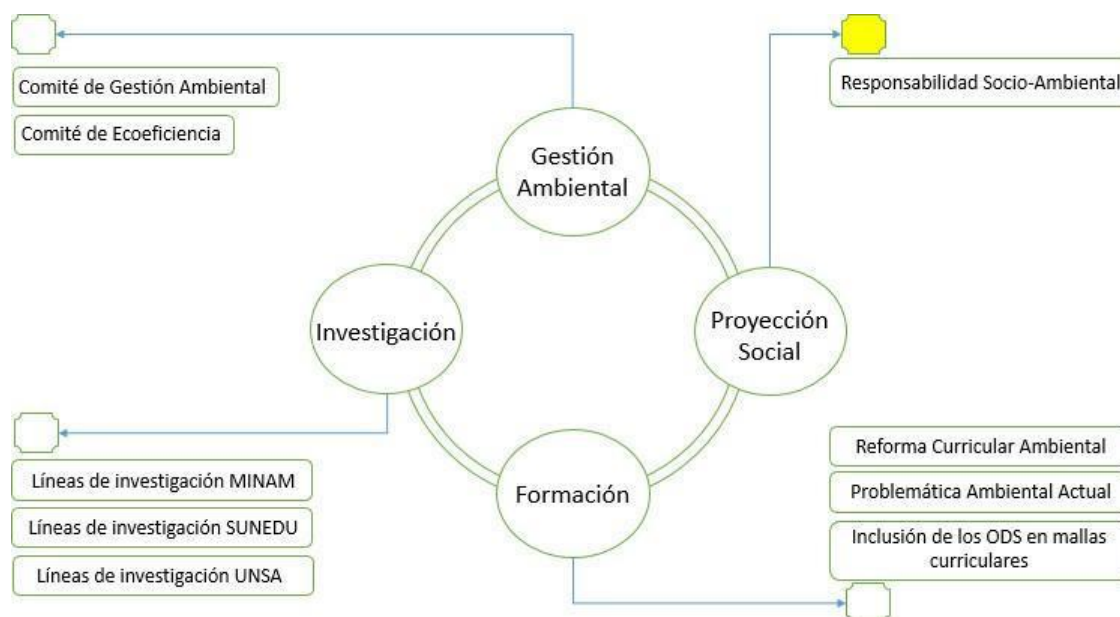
Comité de Gestión Ambiental

Comité de Ecoeficiencia

Gestión Ambiental

Responsabilidad Socio-Ambiental

Investigación

Proyección Social

Formación

Líneas de investigación MINAM

Líneas de investigación SUNEDU

Líneas de investigación UNSA

Reforma Curricular Ambiental

Problemática Ambiental Actual

Inclusión de los ODS en mallas curriculares